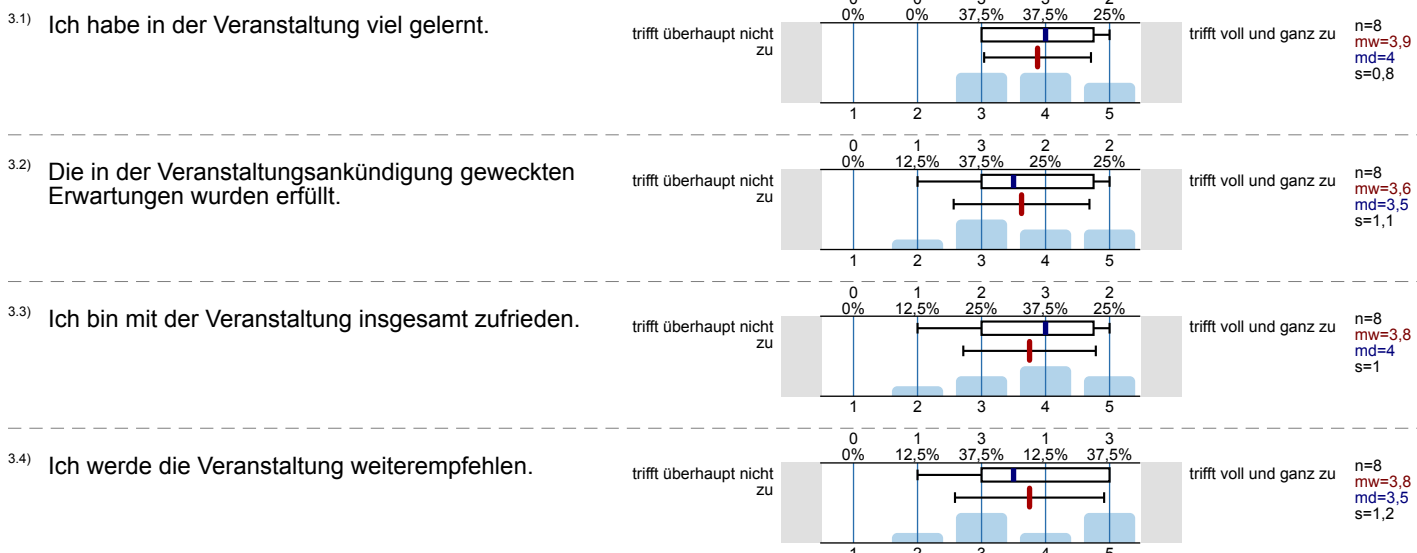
3.1) Ich habe in der Veranstaltung viel gelernt.

trifft überhaupt nicht zu

| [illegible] | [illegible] | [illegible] | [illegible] | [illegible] |
|---|---|---|---|---|
| 0% | 0% | 37,5% | 37,5% | 25% |

1 2 3 4 5

trifft voll und ganz zu

n=8
mw=3,9
md=4
s=0,8

3.2) Die in der Veranstaltungsankündigung geweckten Erwartungen wurden erfüllt.

trifft überhaupt nicht zu

| 0 | 1 | 3 | 2 | 2 |
|---|---|---|---|---|
| 0% | 12,5% | 37,5% | 25% | 25% |

1 2 3 4 5

trifft voll und ganz zu

n=8
mw=3,6
md=3,5
s=1,1

3.3) Ich bin mit der Veranstaltung insgesamt zufrieden.

trifft überhaupt nicht zu

| 0 | 1 | 2 | 3 | 2 |
|---|---|---|---|---|
| 0% | 12,5% | 25% | 37,5% | 25% |

1 2 3 4 5

trifft voll und ganz zu

n=8
mw=3,8
md=4
s=1

3.4) Ich werde die Veranstaltung weiterempfehlen.

trifft überhaupt nicht zu

| 0 | 1 | 3 | 1 | 3 |
|---|---|---|---|---|
| 0% | 12,5% | 37,5% | 12,5% | 37,5% |

1 2 3 4 5

trifft voll und ganz zu

n=8
mw=3,8
md=3,5
s=1,2